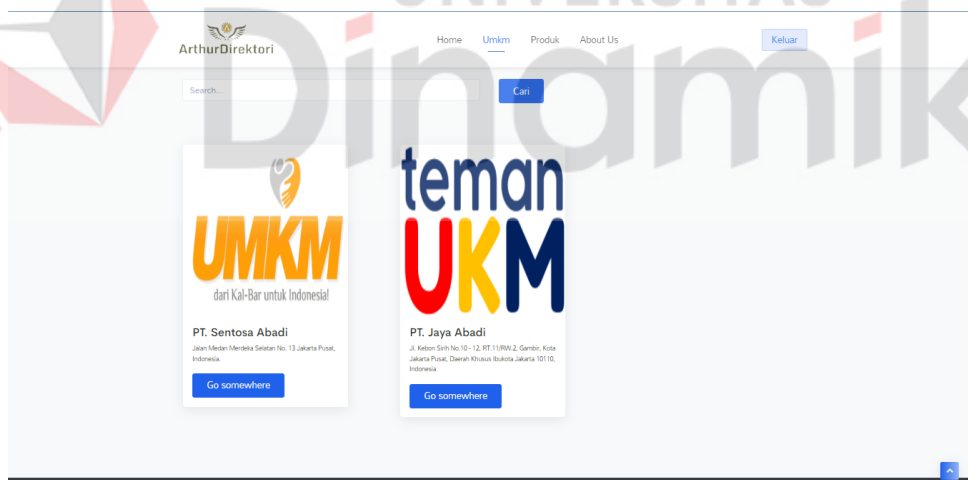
ArthurDirektori

Home Umkm Produk About Us

Keluar

Search...

Cari

Dinamika

UMKM
dari Kal-Bar untuk Indonesia!

PT. Sentosa Abadi

Jalan Medan Merdeka Selatan No. 13 Jakarta Pusat, Indonesia.

Go somewhere

teman UKM

PT. Jaya Abadi

Jl. Kebon Sirih No.10 - 12, RT.11/RW.2, Gambir, Kota Jakarta Pusat, Daerah Khusus Ibukota Jakarta 10110, Indonesia

Go somewhere